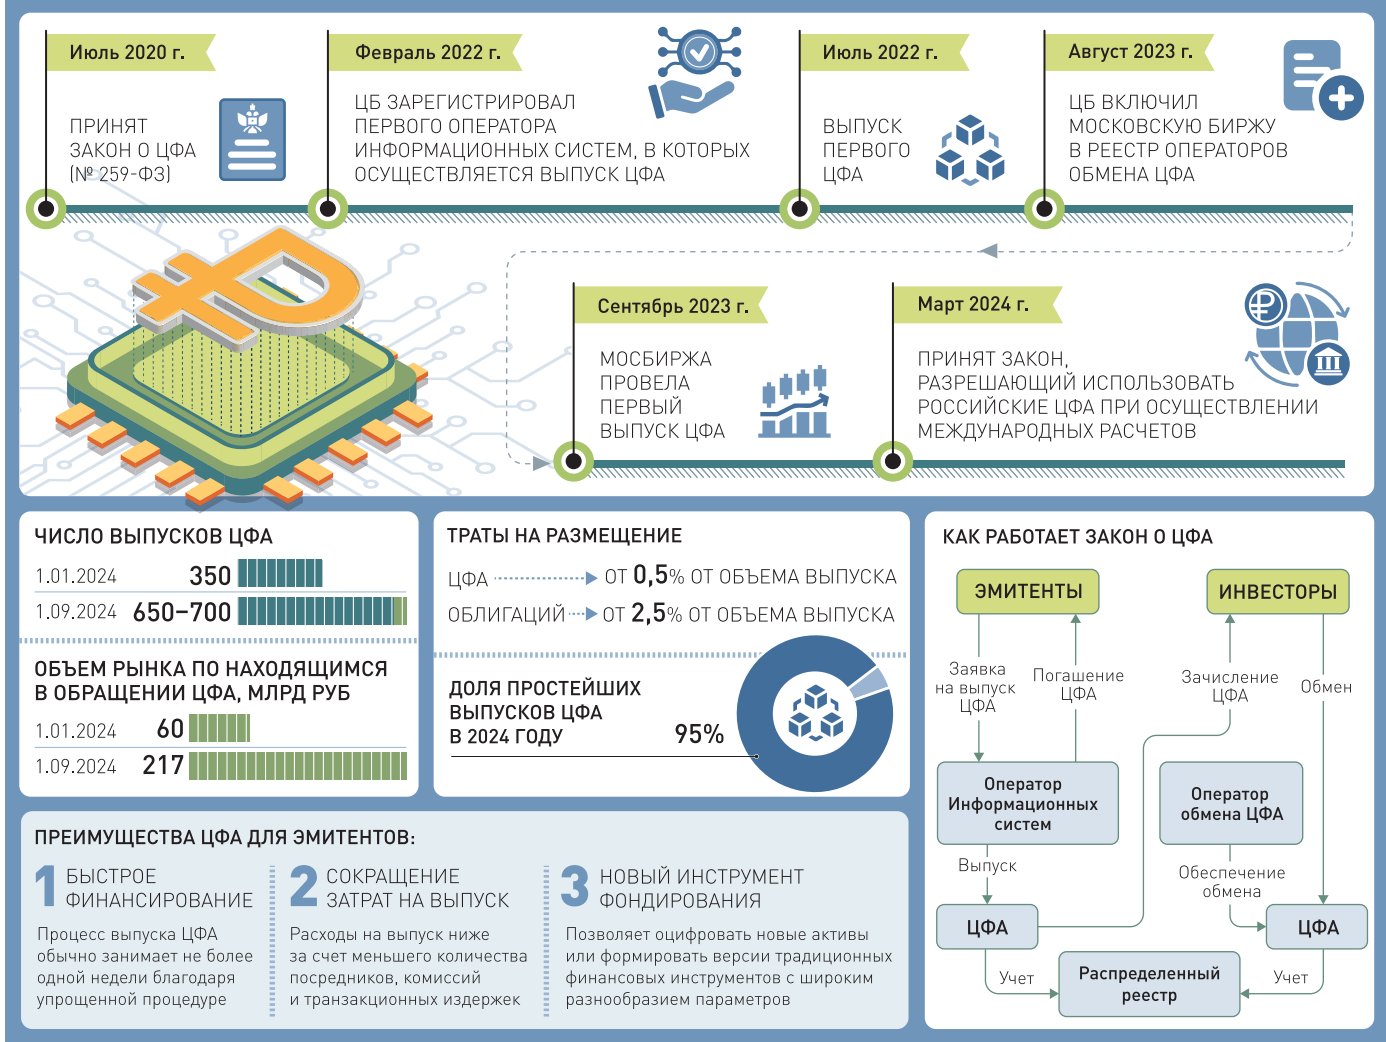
Июль 2020 г.

ПРИНЯТ ЗАКОН О ЦФА (№ 259-ФЗ)

Февраль 2022 г.

ЦБ ЗАРЕГИСТРИРОВАЛ ПЕРВОГО ОПЕРАТОРА ИНФОРМАЦИОННЫХ СИСТЕМ, В КОТОРЫХ ОСУЩЕСТВЛЯЕТСЯ ВЫПУСК ЦФА

Июль 2022 г.

ВЫПУСК ПЕРВОГО ЦФА

Август 2023 г.

ЦБ ВКЛЮЧИЛ МОСКОВСКУЮ БИРЖУ В РЕЕСТР ОПЕРАТОРОВ ОБМЕНА ЦФА

Сентябрь 2023 г.

МОСБИРЖА ПРОВЕЛА ПЕРВЫЙ ВЫПУСК ЦФА

Март 2024 г.

ПРИНЯТ ЗАКОН, РАЗРЕШАЮЩИЙ ИСПОЛЬЗОВАТЬ РОССИЙСКИЕ ЦФА ПРИ ОСУЩЕСТВЛЕНИИ МЕЖДУНАРОДНЫХ РАСЧЕТОВ

ЧИСЛО ВЫПУСКОВ ЦФА

1.01.2024 350
1.09.2024 650–700

ОБЪЕМ РЫНКА ПО НАХОДЯЩИМСЯ В ОБРАЩЕНИИ ЦФА, МЛРД РУБ

1.01.2024 60
1.09.2024 217

ТРАТЫ НА РАЗМЕЩЕНИЕ

ЦФА ОТ 0,5% ОТ ОБЪЕМА ВЫПУСКА
ОБЛИГАЦИЙ ОТ 2,5% ОТ ОБЪЕМА ВЫПУСКА

ДОЛЯ ПРОСТЕЙШИХ ВЫПУСКОВ ЦФА В 2024 ГОДУ 95%

КАК РАБОТАЕТ ЗАКОН О ЦФА

ЭМИТЕНТЫ
ИНВЕСТОРЫ
Заявка на выпуск ЦФА
Погашение ЦФА
Зачисление ЦФА
Обмен
Оператор Информационных систем
Оператор обмена ЦФА
Выпуск
Обеспечение обмена
ЦФА
ЦФА
Учет
Распределенный реестр
Учет

ПРЕИМУЩЕСТВА ЦФА ДЛЯ ЭМИТЕНТОВ:

1 БЫСТРОЕ ФИНАНСИРОВАНИЕ
Процесс выпуска ЦФА обычно занимает не более одной недели благодаря упрощенной процедуре

2 СОКРАЩЕНИЕ ЗАТРАТ НА ВЫПУСК
Расходы на выпуск ниже за счет меньшего количества посредников, комиссий и транзакционных издержек

3 НОВЫЙ ИНСТРУМЕНТ ФОНДИРОВАНИЯ
Позволяет оцифровать новые активы или формировать версии традиционных финансовых инструментов с широким разнообразием параметров